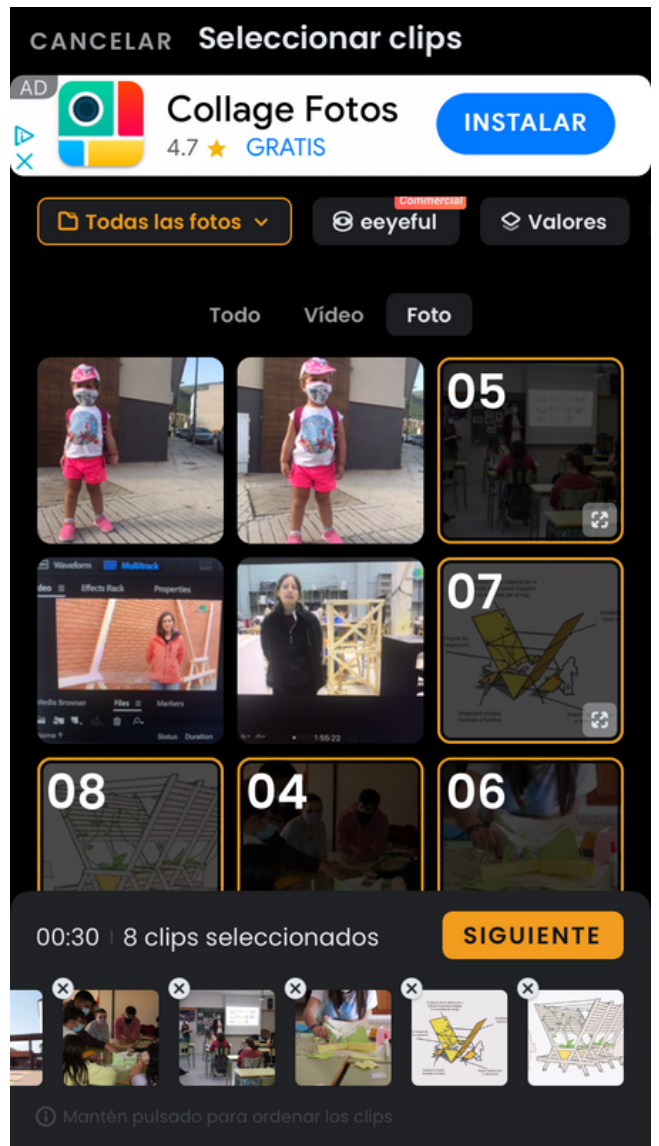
CANCELAR Seleccionar clips

AD
Collage Fotos
4.7 ★ GRATIS
INSTALAR

Todas las fotos
Commercial
eeyeful
Valores

Todo
Vídeo
Foto

05

Waveform Multitrack
Effects Rack Properties
Media Browser Files Markers
Status Duration

1:55:22

07

08
04
06

00:30 8 clips seleccionados
SIGUIENTE

Mantén pulsado para ordenar los clips